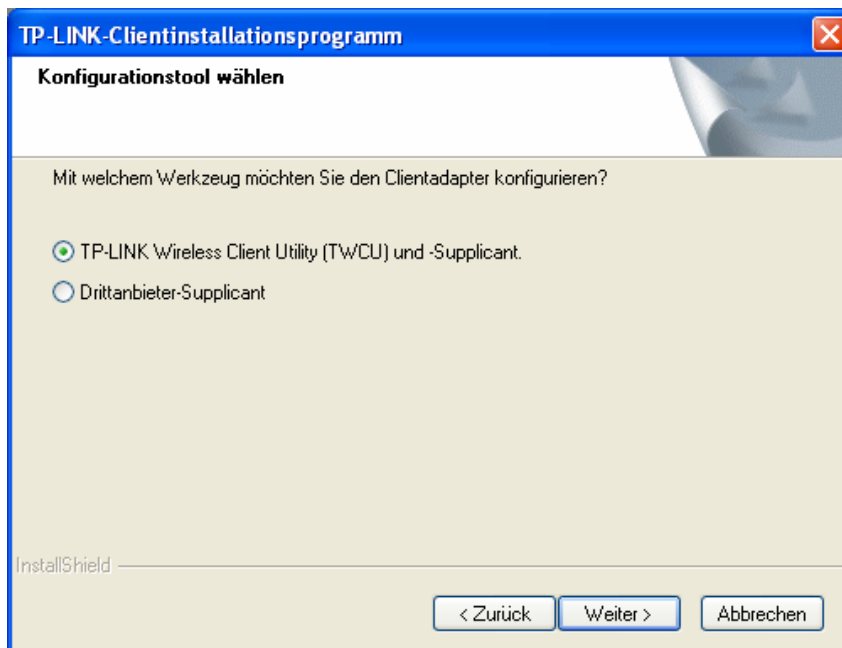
TP-LINK-Clientinstallationsprogramm

Konfigurationstool wählen

Mit welchem Werkzeug möchten Sie den Clientadapter konfigurieren?

TP-LINK Wireless Client Utility (TWCU) und -Supplicant.

Drittanbieter-Supplicant

InstallShield

< Zurück

Weiter >

Abbrechen